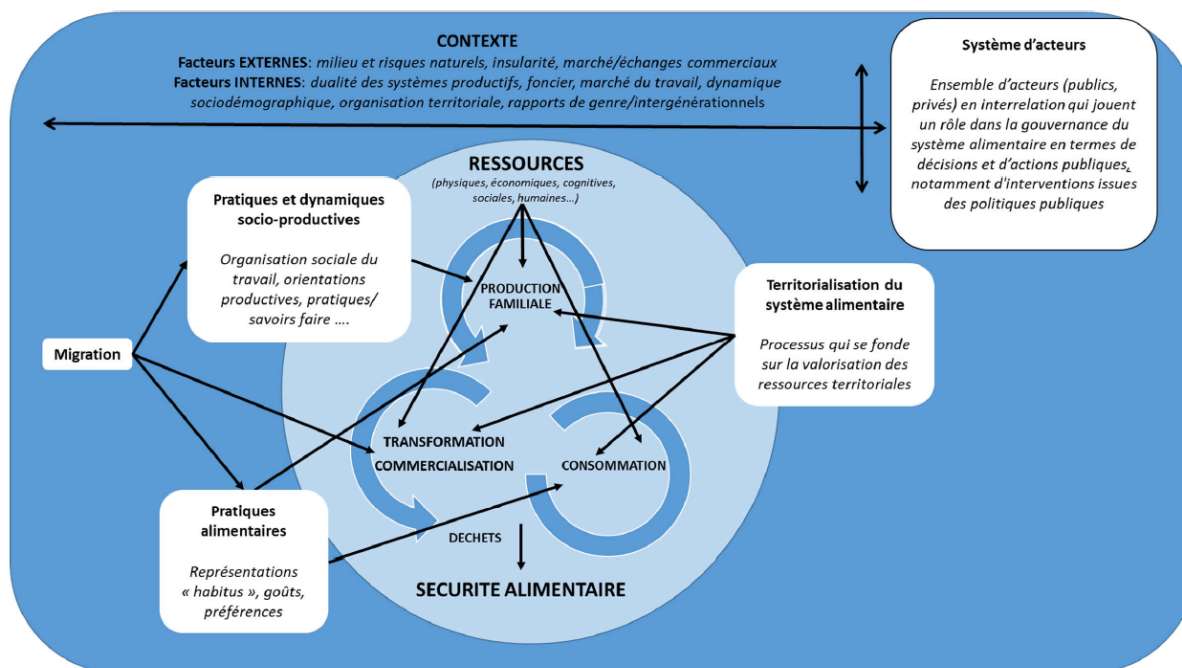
CONTEXTE
Facteurs EXTERNES: milieu et risques naturels, insularité, marché/échanges commerciaux
Facteurs INTERNES: dualité des systèmes productifs, foncier, marché du travail, dynamique sociodémographique, organisation territoriale, rapports de genre/intergénérationnels

Système d'acteurs

Ensemble d'acteurs (publics, privés) en interrelation qui jouent un rôle dans la gouvernance du système alimentaire en termes de décisions et d'actions publiques, notamment d'interventions issues des politiques publiques

RESSOURCES
(physiques, économiques, cognitives, sociales, humaines...)

Pratiques et dynamiques socio-productives

Organisation sociale du travail, orientations productives, pratiques/ savoirs faire ....

PRODUCTION FAMILIALE

Territorialisation du système alimentaire

Processus qui se fonde sur la valorisation des ressources territoriales

Migration

TRANSFORMATION
COMMERCIALISATION

CONSOMMATION

Pratiques alimentaires

Représentations « habitus », goûts, préférences

DECHETS

SECURITE ALIMENTAIRE